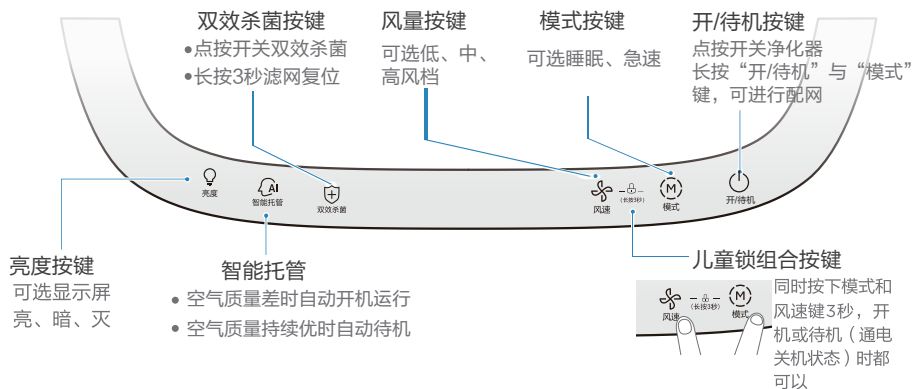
双效杀菌按键
•点按开关双效杀菌
•长按3秒滤网复位

风量按键
可选低、中、高风档

模式按键
可选睡眠、急速

开/待机按键
点按开关净化器
长按“开/待机”与“模式”键，可进行配网

亮度
智能托管
双效杀菌
风速
(长按3秒)
模式
开/待机

亮度按键
可选显示屏亮、暗、灭

智能托管
• 空气质量差时自动开机运行
• 空气质量持续优时自动待机

儿童锁组合按键
风速
(长按3秒)
模式
同时按下模式和风速键3秒，开机或待机（通电关机状态）时都可以